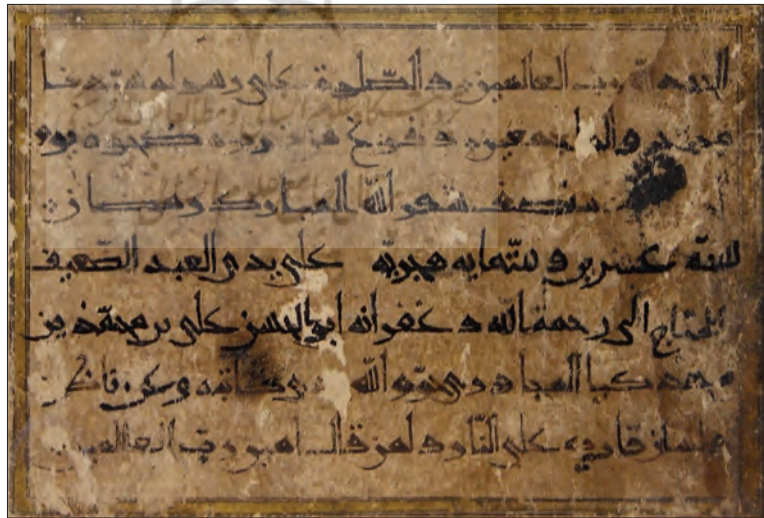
الحمد لله رب العالمين والصلوة على رسوله سيدنا
محمد وآله اجمعين وفرغ من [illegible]
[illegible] شهر الله المبارك رمضان
سنة عشرين وستمايه هجريه على يد العبد الضعيف
المحتاج الى رحمة الله وغفرانه ابو الحسن على بن محمد بن
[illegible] على العباد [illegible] الله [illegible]
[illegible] على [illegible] العالمين